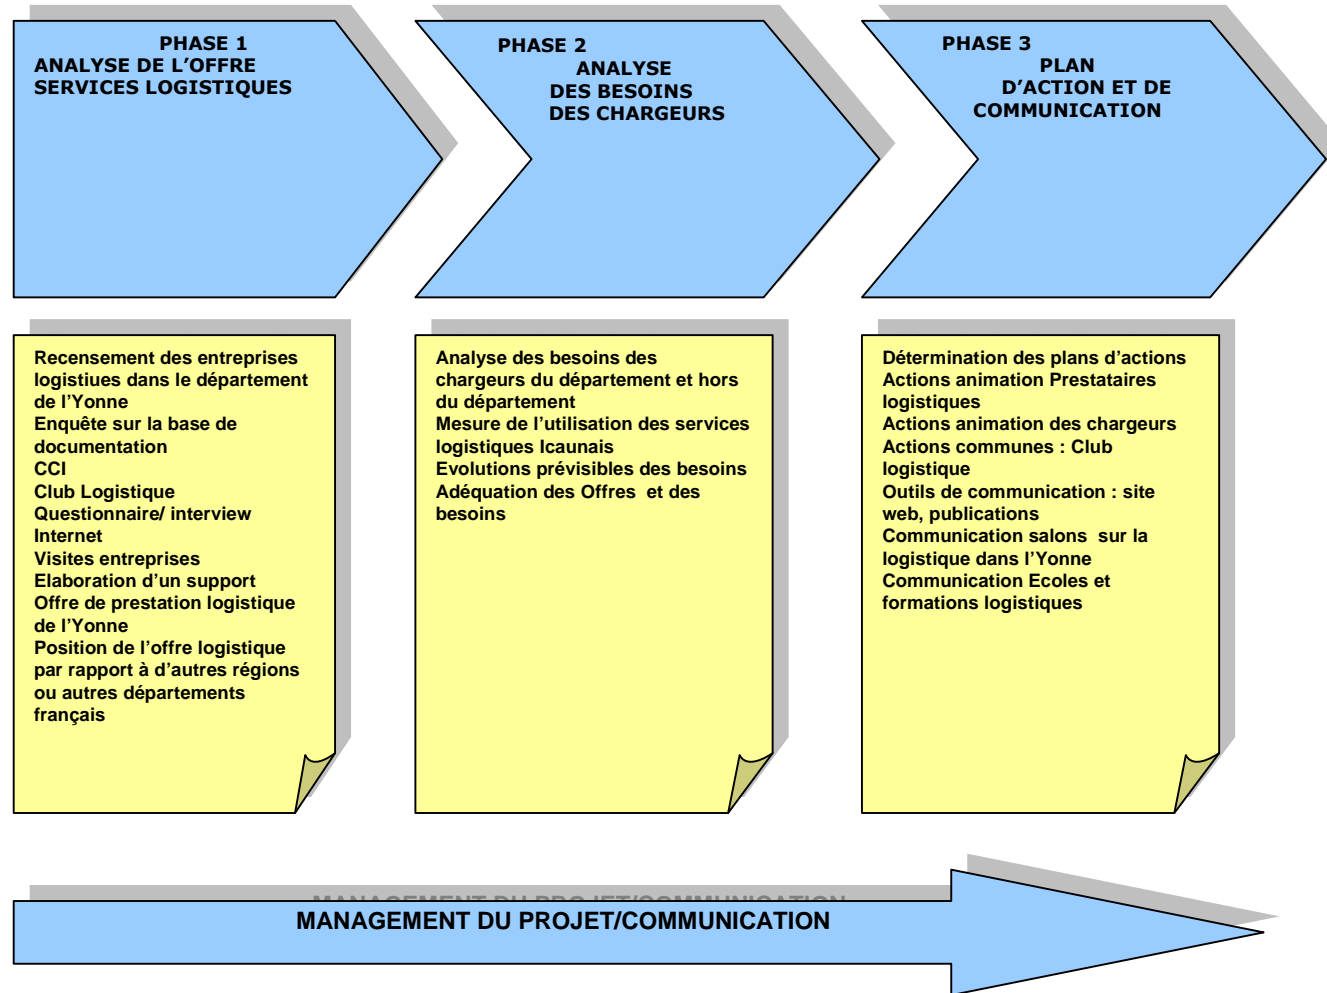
PHASE 1
ANALYSE DE L'OFFRE SERVICES LOGISTIQUES

PHASE 2
ANALYSE DES BESOINS DES CHARGEURS

PHASE 3
PLAN D'ACTION ET DE COMMUNICATION

Recensement des entreprises logistiues dans le département de l'Yonne
Enquête sur la base de documentation
CCI
Club Logistique
Questionnaire/ interview
Internet
Visites entreprises
Elaboration d'un support
Offre de prestation logistique de l'Yonne
Position de l'offre logistique par rapport à d'autres régions ou autres départements français

Analyse des besoins des chargeurs du département et hors du département
Mesure de l'utilisation des services logistiques Icaunais
Evolutions prévisibles des besoins
Adéquation des Offres et des besoins

Détermination des plans d'actions
Actions animation Prestataires logistiques
Actions animation des chargeurs
Actions communes : Club logistique
Outils de communication : site web, publications
Communication salons sur la logistique dans l'Yonne
Communication Ecoles et formations logistiques

MANAGEMENT DU PROJET/COMMUNICATION